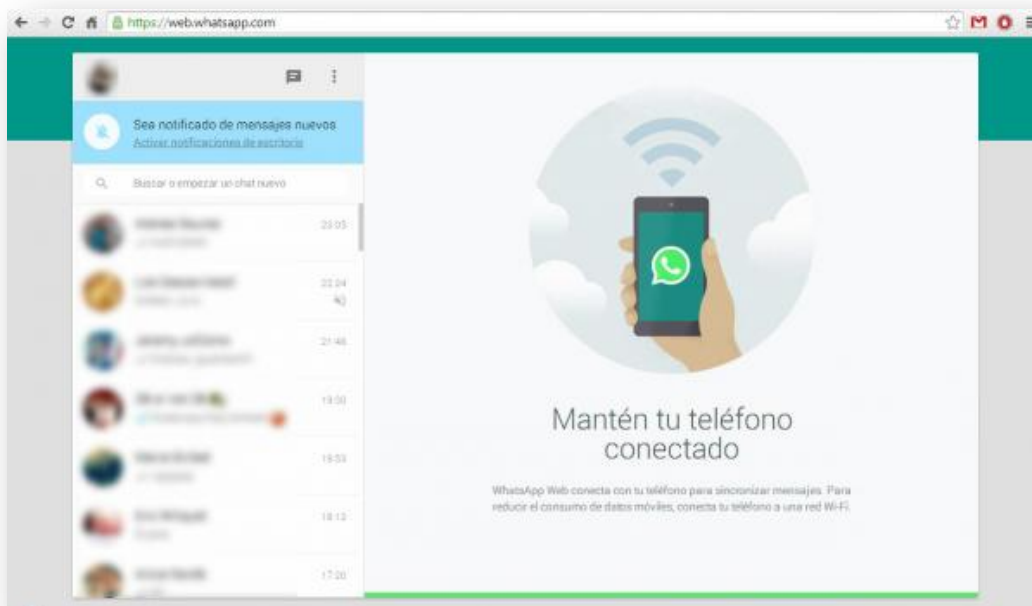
https://web.whatsapp.com

Sea notificado de mensajes nuevos
Activar notificaciones de escritorio

Buscar o empezar un chat nuevo

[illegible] 23:05
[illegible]

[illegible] 22:24
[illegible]

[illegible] 21:46
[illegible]

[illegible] 19:30
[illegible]

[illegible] 18:53
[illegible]

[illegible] 18:13
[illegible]

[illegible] 17:20

Mantén tu teléfono conectado

WhatsApp Web conecta con tu teléfono para sincronizar mensajes. Para reducir el consumo de datos móviles, conecta tu teléfono a una red Wi-Fi.